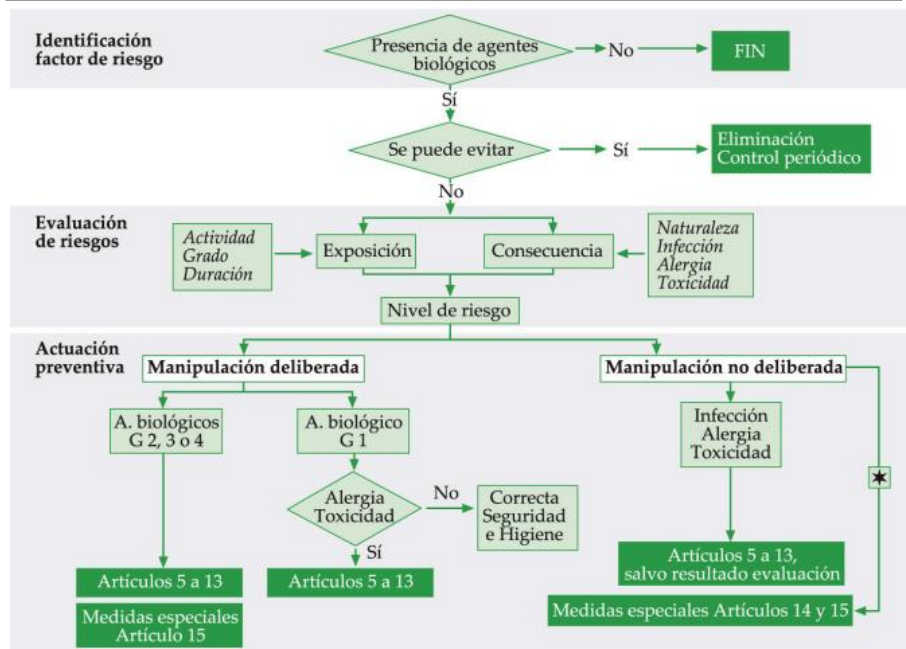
Identificación factor de riesgo

Presencia de agentes biológicos

No

FIN

Sí

Se puede evitar

Sí

Eliminación
Control periódico

No

Evaluación de riesgos

Actividad
Grado
Duración

Exposición

Consecuencia

Naturaleza
Infección
Alergia
Toxicidad

Nivel de riesgo

Actuación preventiva

Manipulación deliberada

Manipulación no deliberada

A. biológicos G 2, 3 o 4

A. biológico G 1

Infección
Alergia
Toxicidad

Alergia
Toxicidad

No

Correcta Seguridad e Higiene

Sí

✶

Artículos 5 a 13

Artículos 5 a 13

Artículos 5 a 13, salvo resultado evaluación

Medidas especiales Artículo 15

Medidas especiales Artículos 14 y 15